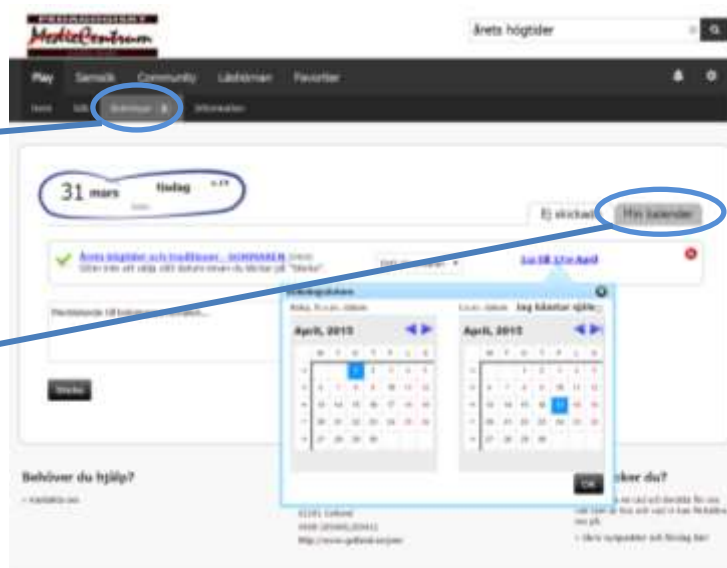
MediaCentrum

årets högtider

Play Samsök Community Lärkorner Favoriter

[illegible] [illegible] Bokningar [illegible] Information

31 mars tisdag

Ej skickad Min kalender

Årets högtider och traditioner - SOMMAREN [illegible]

Lu 10 17 e April

April, 2015

April, 2015

M T O T F L S

OK

Behöver du hjälp?

Kontakta oss

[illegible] du?